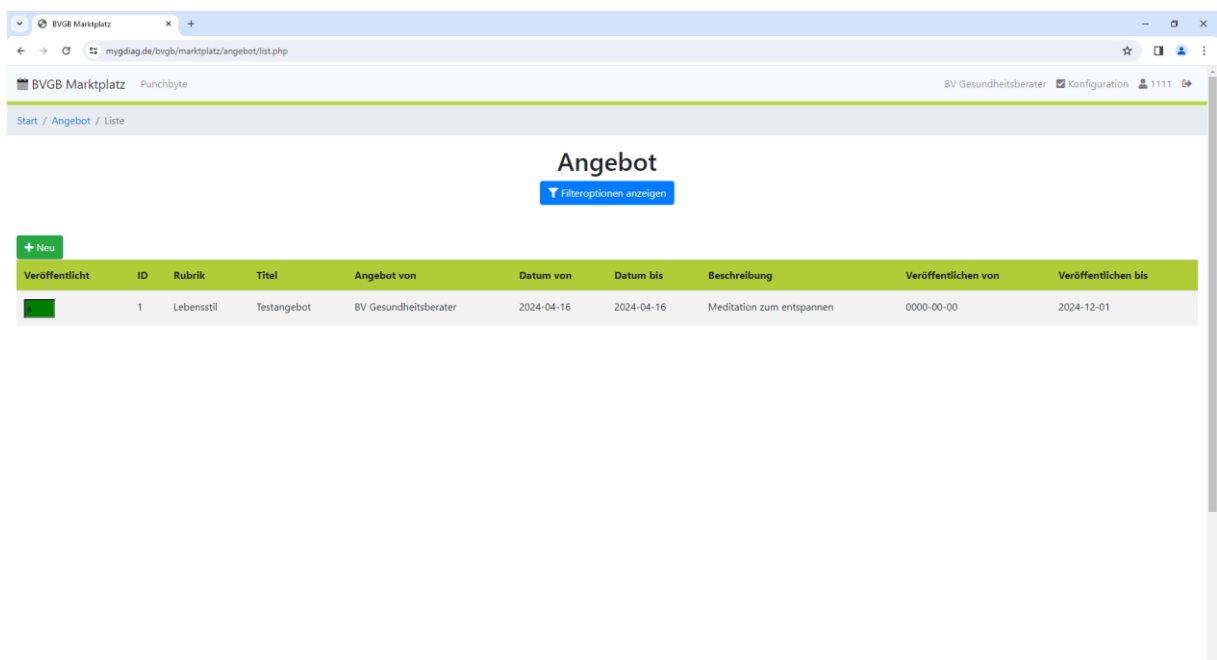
BVGB Marktplatz

mygdiag.de/bvgb/marktplatz/angebot/list.php

BVGB Marktplatz Punchbyte

BV Gesundheitsberater Konfiguration 1111

Start / Angebot / Liste

Angebot

Filteroptionen anzeigen

+ Neu

| Veröffentlicht | ID | Rubrik | Titel | Angebot von | Datum von | Datum bis | Beschreibung | Veröffentlichen von | Veröffentlichen bis |
|---|---|---|---|---|---|---|---|---|---|
| a | 1 | Lebensstil | Testangebot | BV Gesundheitsberater | 2024-04-16 | 2024-04-16 | Meditation zum entspannen | 0000-00-00 | 2024-12-01 |